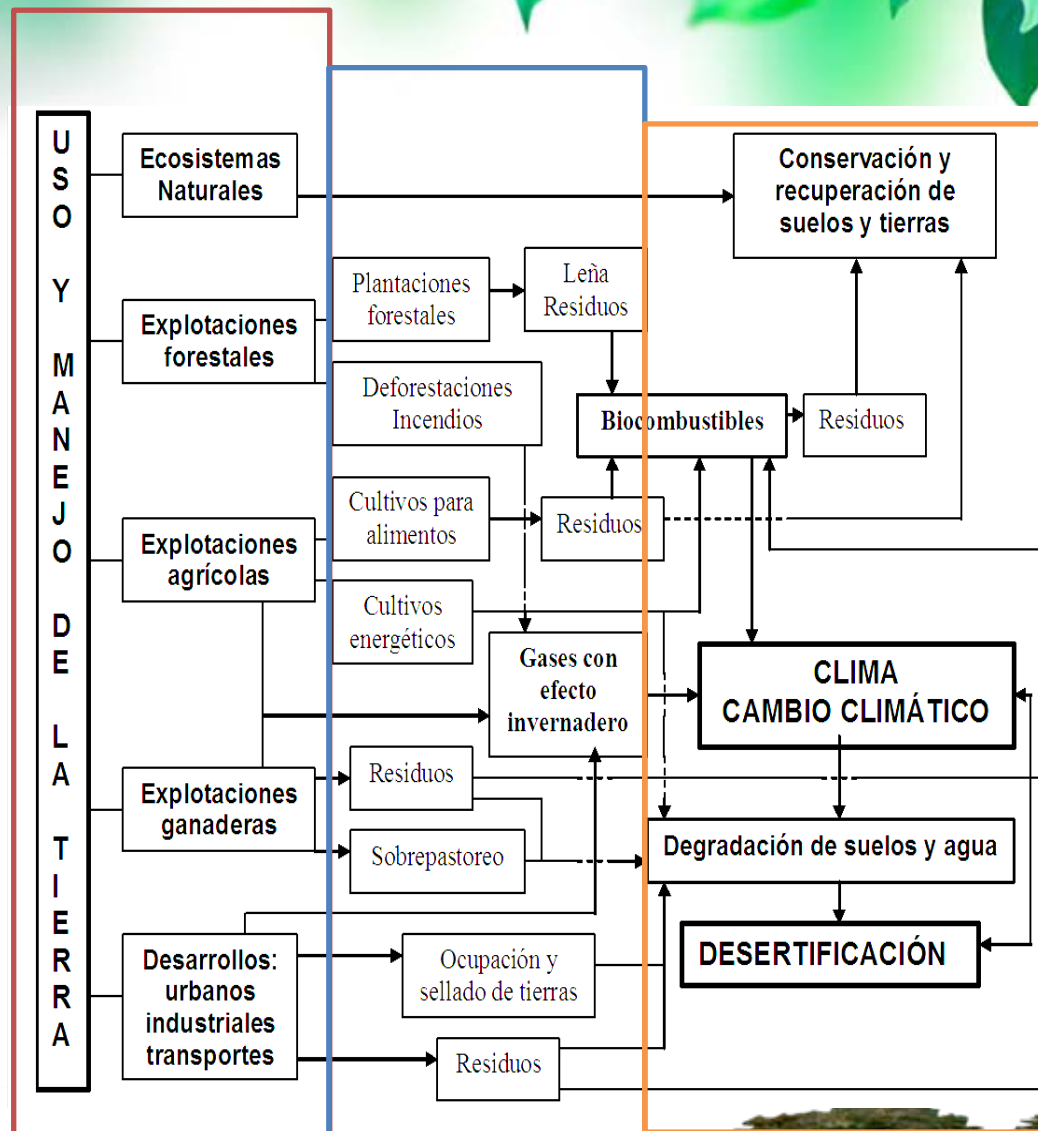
USO Y MANEJO DE LA TIERRA

Ecosistemas Naturales

Conservación y recuperación de suelos y tierras

Plantaciones forestales

Leña Residuos

Explotaciones forestales

Deforestaciones Incendios

Biocombustibles

Residuos

Cultivos para alimentos

Residuos

Explotaciones agrícolas

Cultivos energéticos

Gases con efecto invernadero

CLIMA
CAMBIO CLIMÁTICO

Residuos

Explotaciones ganaderas

Degradación de suelos y agua

Sobrepastoreo

DESERTIFICACIÓN

Desarrollos: urbanos industriales transportes

Ocupación y sellado de tierras

Residuos